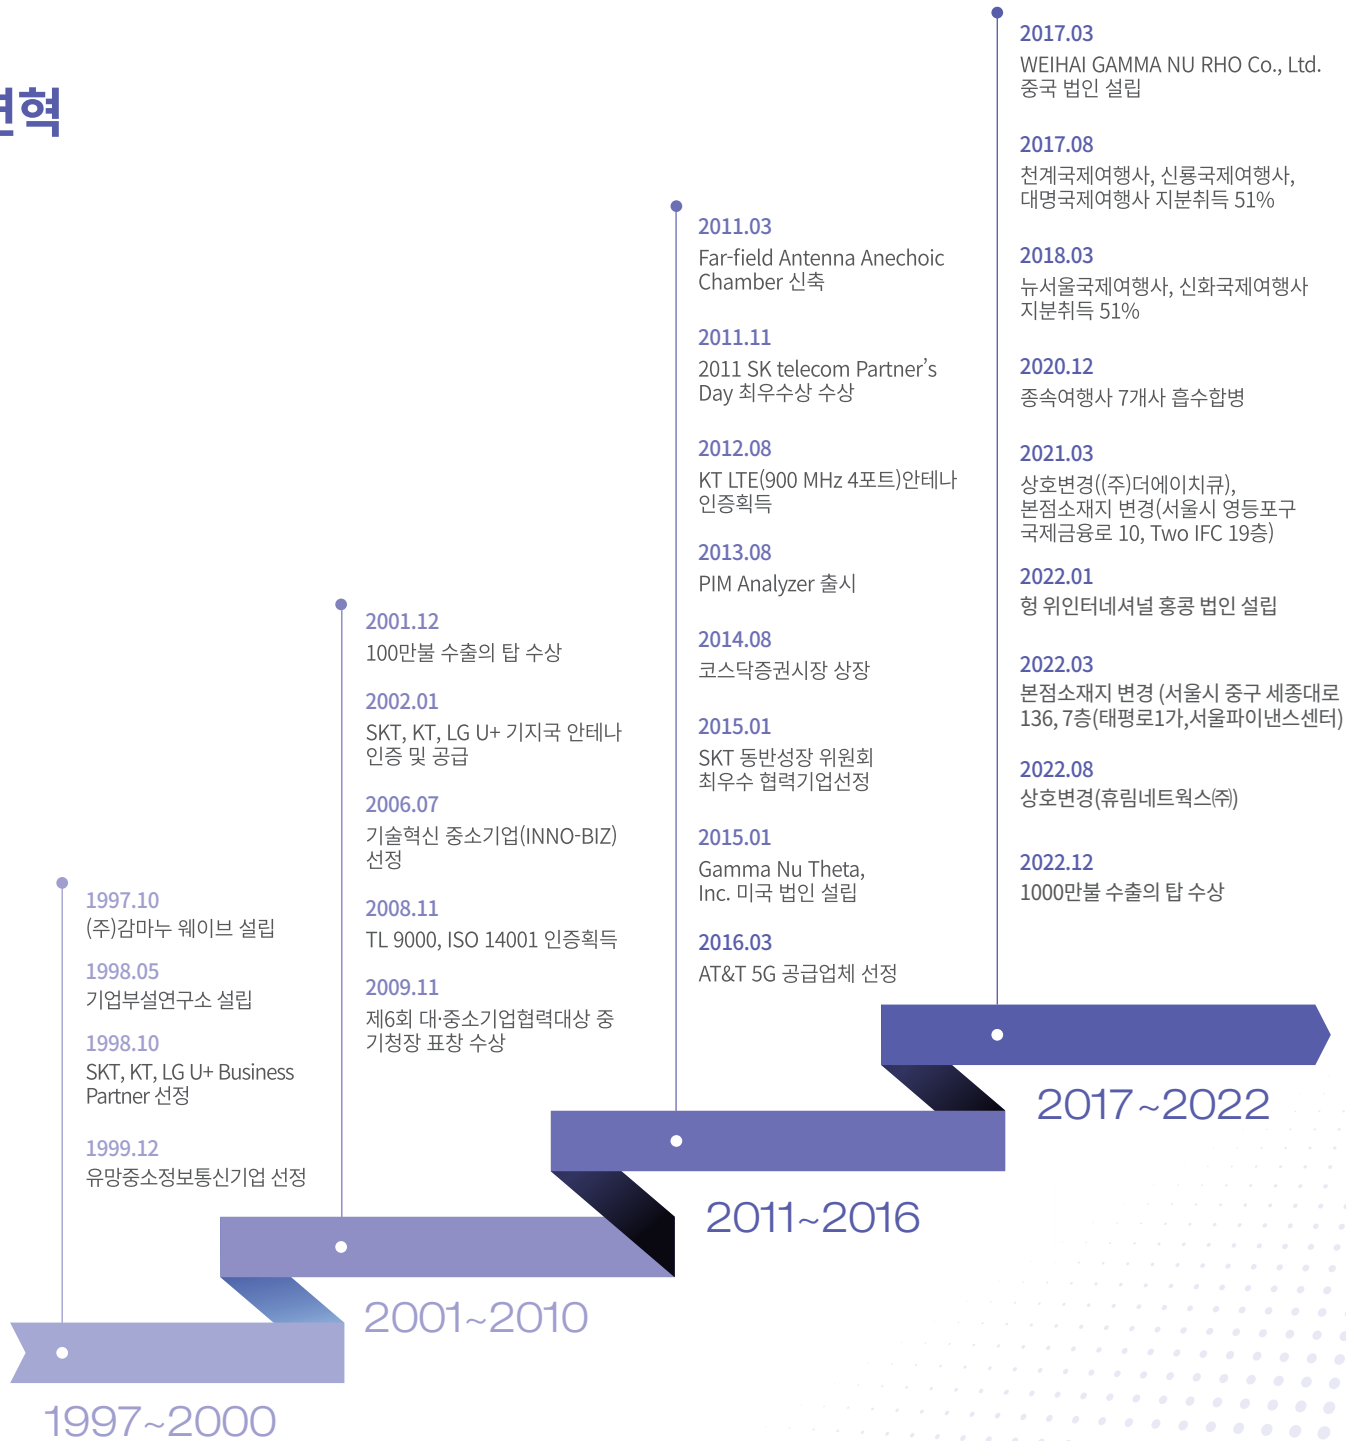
연혁

2017.03
WEIHAI GAMMA NU RHO Co., Ltd. 중국 법인 설립

2017.08
천계국제여행사, 신룡국제여행사, 대명국제여행사 지분취득 51%

2018.03
뉴서울국제여행사, 신화국제여행사 지분취득 51%

2020.12
종속여행사 7개사 흡수합병

2021.03
상호변경((주)더에이치큐), 본점소재지 변경(서울시 영등포구 국제금융로 10, Two IFC 19층)

2022.01
헝 위인터네셔널 홍콩 법인 설립

2022.03
본점소재지 변경 (서울시 중구 세종대로 136, 7층(태평로1가,서울파이낸스센터)

2022.08
상호변경(휴림네트웍스㈜)

2022.12
1000만불 수출의 탑 수상

2011.03
Far-field Antenna Anechoic Chamber 신축

2011.11
2011 SK telecom Partner's Day 최우수상 수상

2012.08
KT LTE(900 MHz 4포트)안테나 인증획득

2013.08
PIM Analyzer 출시

2014.08
코스닥증권시장 상장

2015.01
SKT 동반성장 위원회 최우수 협력기업선정

2015.01
Gamma Nu Theta, Inc. 미국 법인 설립

2016.03
AT&T 5G 공급업체 선정

2001.12
100만불 수출의 탑 수상

2002.01
SKT, KT, LG U+ 기지국 안테나 인증 및 공급

2006.07
기술혁신 중소기업(INNO-BIZ) 선정

2008.11
TL 9000, ISO 14001 인증획득

2009.11
제6회 대·중소기업협력대상 중기청장 표창 수상

1997.10
(주)감마누 웨이브 설립

1998.05
기업부설연구소 설립

1998.10
SKT, KT, LG U+ Business Partner 선정

1999.12
유망중소정보통신기업 선정

2017~2022

2011~2016

2001~2010

1997~2000